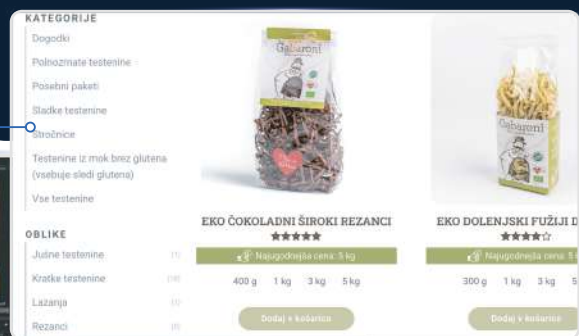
KATEGORIJE
Dogodki
Polnozrnate testenine
Posebni paketi
Sladke testenine
Stročnice
Testenine iz mok brez glutena (vsebuje sledi glutena)
Vse testenine

OBLIKE
Jušne testenine (1)
Kratke testenine (10)
Lazanja (1)
Rezanci (1)

Gabaroni
EKO ČOKOLADNI ŠIROKI REZANCI
★★★★★
Najugodnejša cena: 5 kg
400 g 1 kg 3 kg 5 kg
Dodaj v košarico

Gabaroni
EKO DOLENJSKI FUŽIJI D
★★★★☆
Najugodnejša cena: 5
300 g 1 kg 3 kg 5
Dodaj v košarico